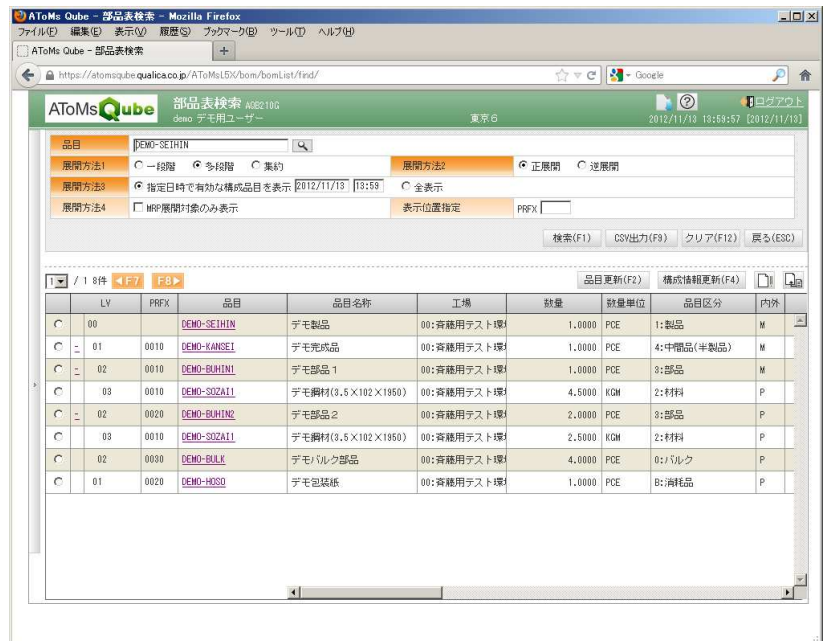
AToMs Qube - 部品表検索 - Mozilla Firefox

ファイル(F) 編集(E) 表示(V) 履歴(S) ブックマーク(B) ツール(T) ヘルプ(H)

AToMs Qube - 部品表検索

https://atomsqube.qualica.co.jp/AToMsL5X/bom/bomList/find/

Google

AToMs Qube 部品表検索 A08210G demo デモ用ユーザー 東京6

ログアウト

2012/11/13 13:59:57 [2012/11/13]

| 品目 | DEMO-SEIHIN | | |
|---|---|---|---|
| 展開方法1 | ○ 一段階 ◉ 多段階 ○ 集約 | 展開方法2 | ◉ 正展開 ○ 逆展開 |
| 展開方法3 | ◉ 指定日時で有効な構成品目を表示 2012/11/13 13:59 ○ 全表示 | | |
| 展開方法4 | □ MRP展開対象のみ表示 | 表示位置指定 | PRFX |

検索(F1) CSV出力(F9) クリア(F12) 戻る(ESC)

1 / 1 8件 F7 F8

品目更新(F2) 構成情報更新(F4)

| | | LV | PRFX | 品目 | 品目名称 | 工場 | 数量 | 数量単位 | 品目区分 | 内外 |
|---|---|---|---|---|---|---|---|---|---|---|
| ○ | | 00 | | DEMO-SEIHIN | デモ製品 | 00:斎藤用テスト環 | 1.0000 | PCE | 1:製品 | M |
| ○ | - | 01 | 0010 | DEMO-KANSEI | デモ完成品 | 00:斎藤用テスト環 | 1.0000 | PCE | 4:中間品(半製品) | M |
| ○ | - | 02 | 0010 | DEMO-BUHIN1 | デモ部品1 | 00:斎藤用テスト環 | 1.0000 | PCE | 3:部品 | M |
| ○ | | 03 | 0010 | DEMO-SOZAI1 | デモ鋼材(3.5×102×1950) | 00:斎藤用テスト環 | 4.5000 | KGM | 2:材料 | P |
| ○ | - | 02 | 0020 | DEMO-BUHIN2 | デモ部品2 | 00:斎藤用テスト環 | 2.0000 | PCE | 3:部品 | M |
| ○ | | 03 | 0010 | DEMO-SOZAI1 | デモ鋼材(3.5×102×1950) | 00:斎藤用テスト環 | 2.5000 | KGM | 2:材料 | P |
| ○ | | 02 | 0030 | DEMO-BULK | デモバルク部品 | 00:斎藤用テスト環 | 4.0000 | PCE | 0:バルク | P |
| ○ | | 01 | 0020 | DEMO-HOSO | デモ包装紙 | 00:斎藤用テスト環 | 1.0000 | PCE | B:消耗品 | P |